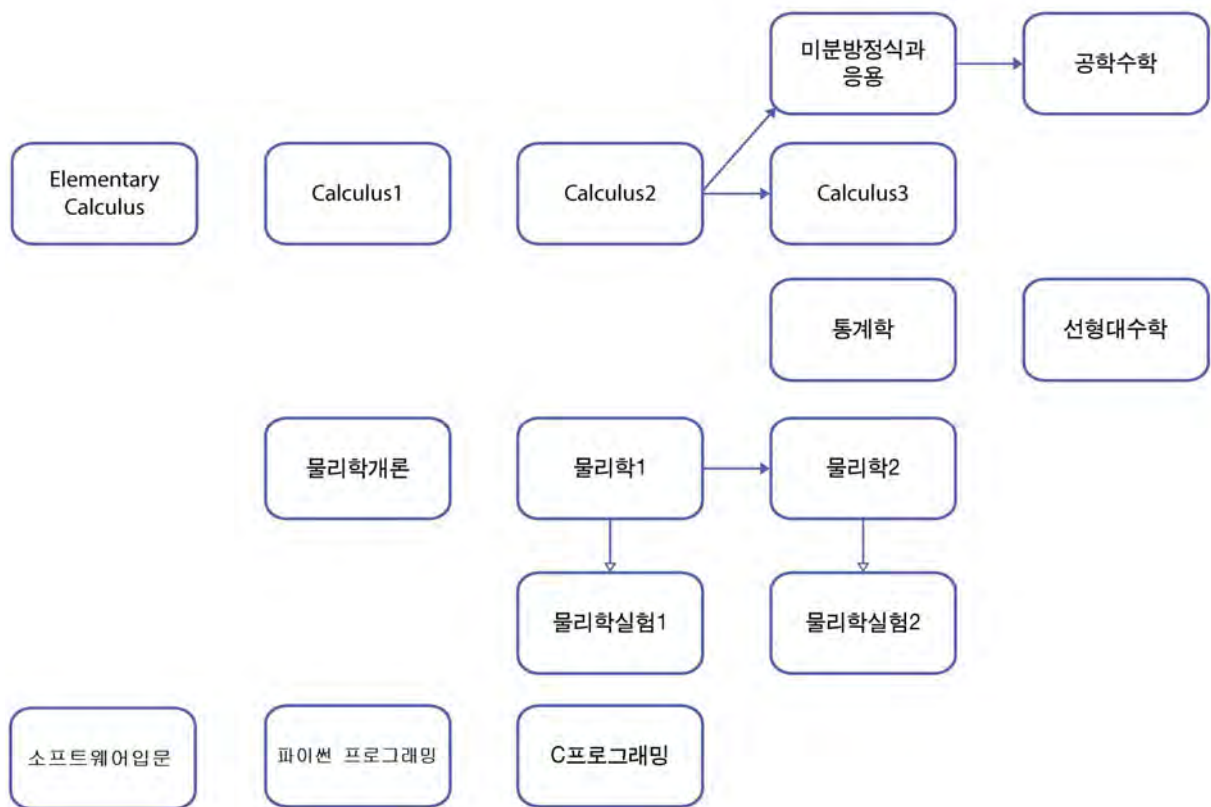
미분방정식과 응용

공학수학

Elementary Calculus

Calculus1

Calculus2

Calculus3

통계학

선형대수학

물리학개론

물리학1

물리학2

물리학실험1

물리학실험2

소프트웨어입문

파이썬 프로그래밍

C프로그래밍